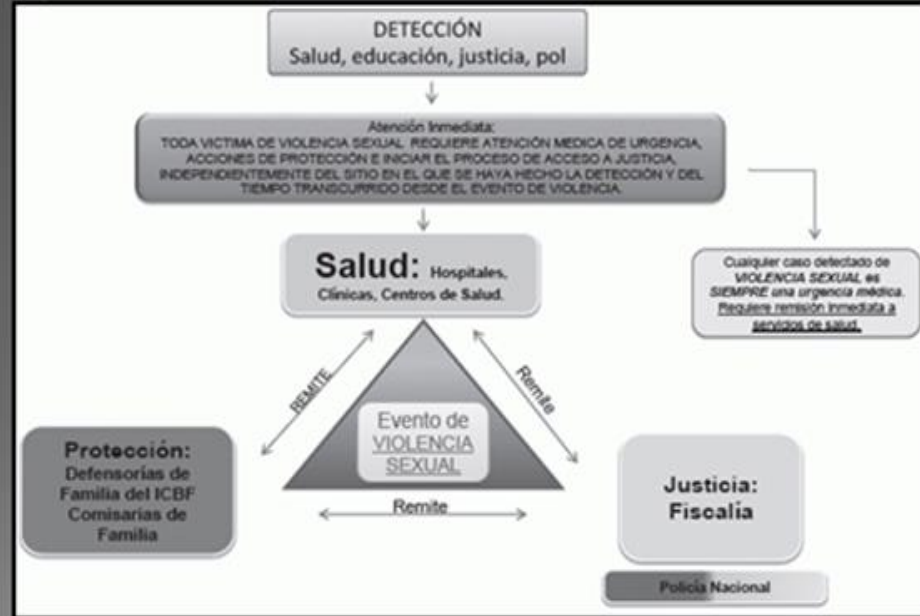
DETECCIÓN
Salud, educación, justicia, pol

Atención Inmediata:
TODA VICTIMA DE VIOLENCIA SEXUAL REQUIERE ATENCIÓN MEDICA DE URGENCIA, ACCIONES DE PROTECCIÓN E INICIAR EL PROCESO DE ACCESO A JUSTICIA, INDEPENDIENTEMENTE DEL SITIO EN EL QUE SE HAYA HECHO LA DETECCIÓN Y DEL TIEMPO TRANSCURRIDO DESDE EL EVENTO DE VIOLENCIA.

Salud: Hospitales, Clínicas, Centros de Salud.

Cualquier caso detectado de VIOLENCIA SEXUAL es SIEMPRE una urgencia médica. Requiere remisión inmediata a servicios de salud.

REMITE

Remite

Evento de VIOLENCIA SEXUAL

Protección:
Defensorías de Familia del ICBF
Comisarías de Familia

Remite

Justicia:
Fiscalía

Policía Nacional